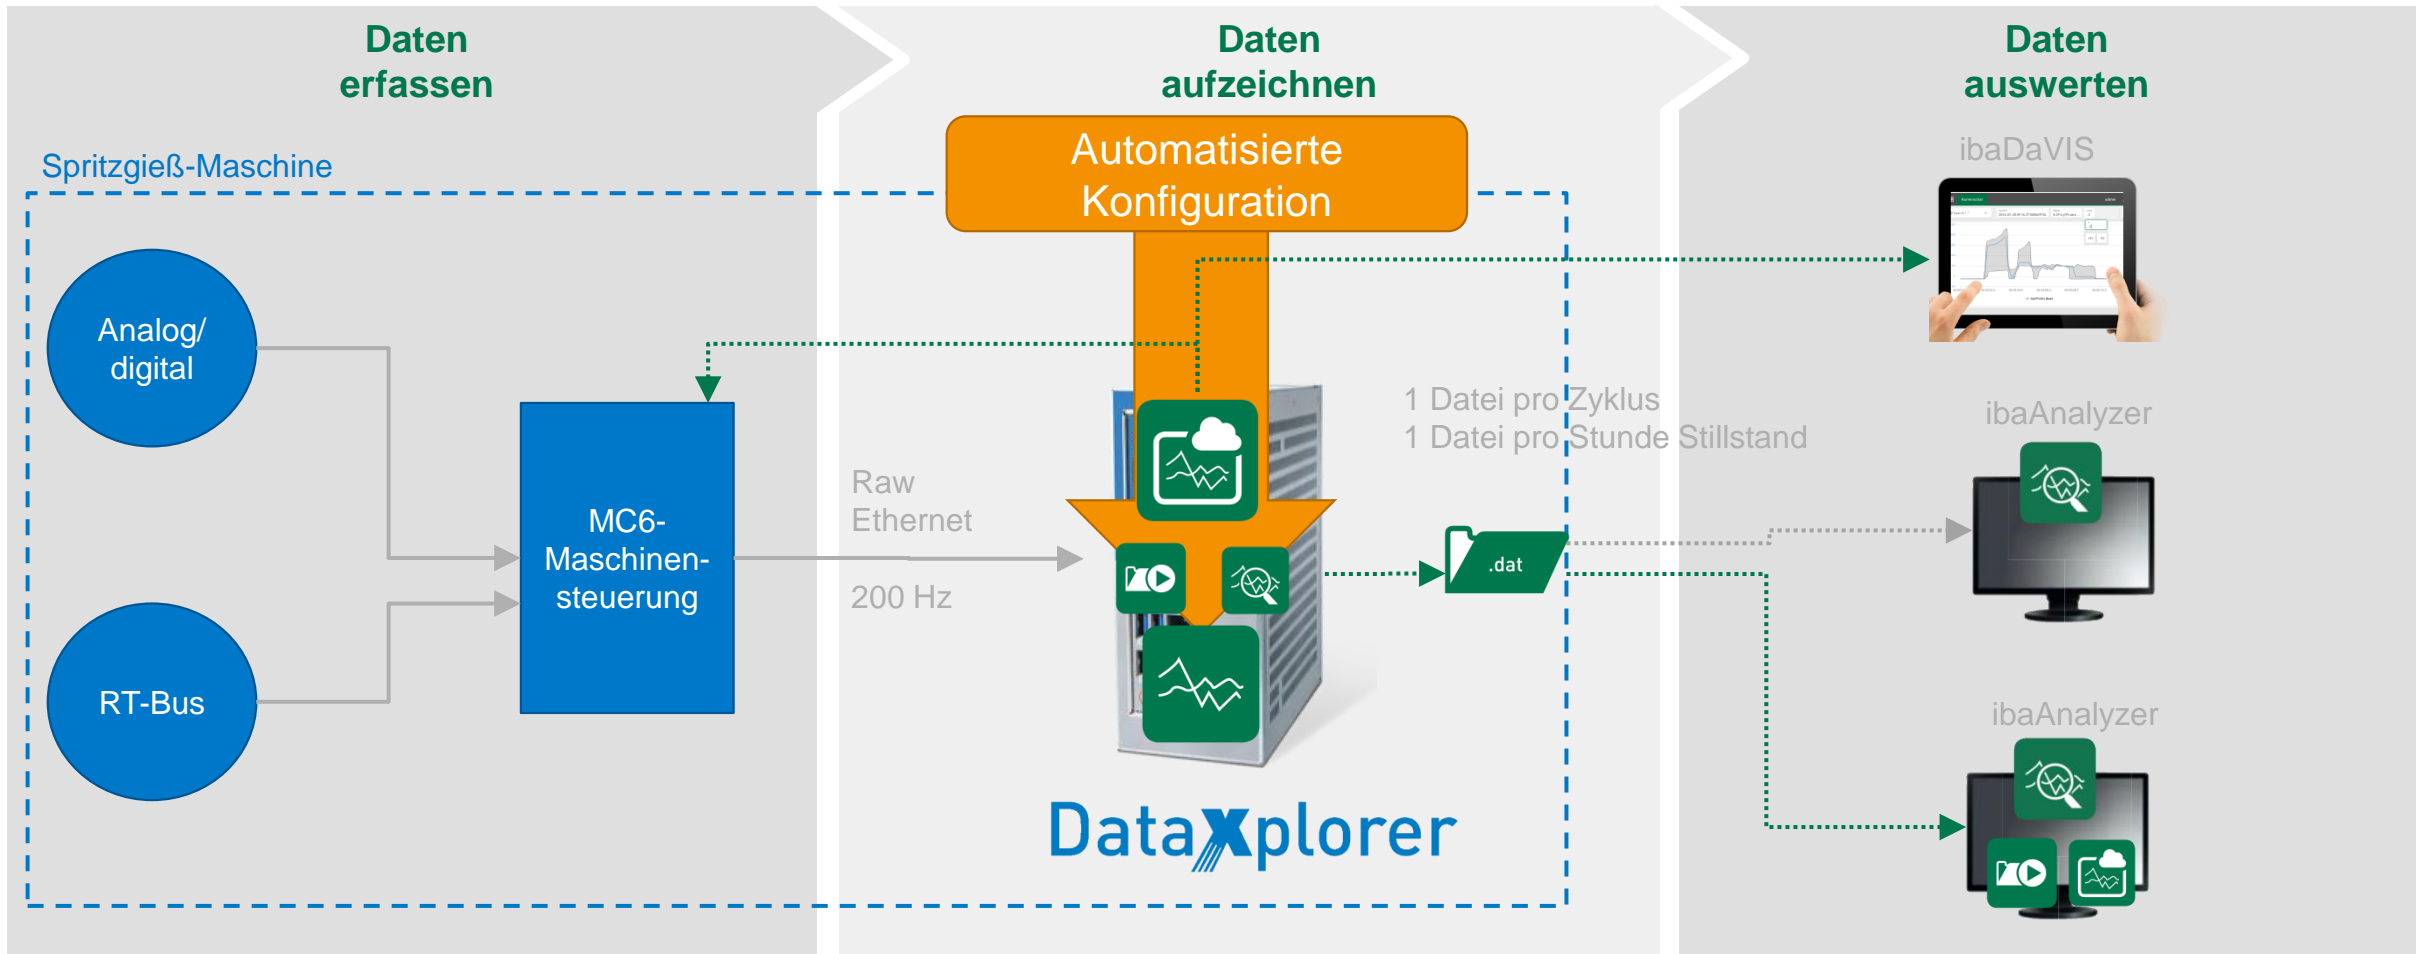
Daten erfassen

Daten aufzeichnen

Daten auswerten

Automatisierte Konfiguration

Spritzgieß-Maschine

ibaDaVIS

Analog/ digital

MC6-Maschinen-steuerung

RT-Bus

Raw Ethernet

200 Hz

1 Datei pro Zyklus
1 Datei pro Stunde Stillstand

.dat

ibaAnalyzer

ibaAnalyzer

DataXplorer